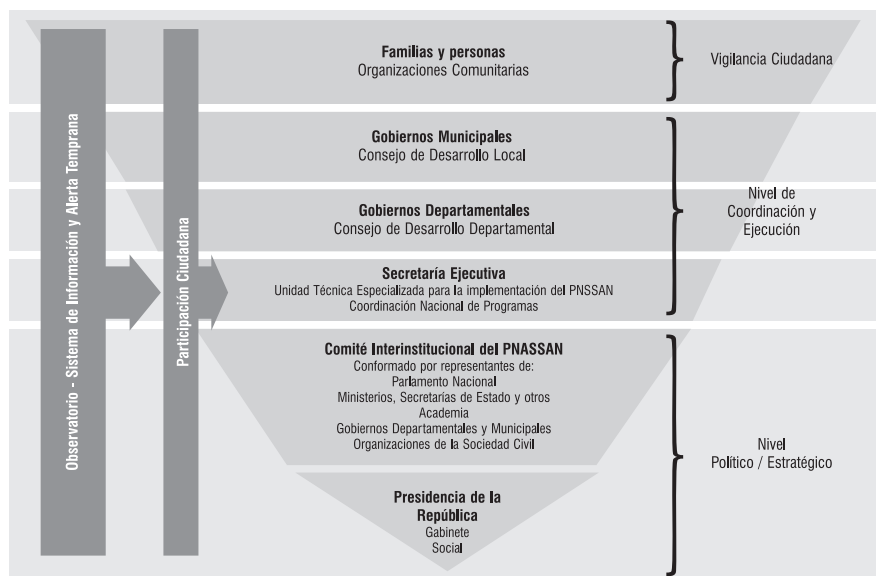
Observatorio - Sistema de Información y Alerta Temprana

Participación Ciudadana

Familias y personas
Organizaciones Comunitarias

Vigilancia Ciudadana

Gobiernos Municipales
Consejo de Desarrollo Local

Gobiernos Departamentales
Consejo de Desarrollo Departamental

Nivel de Coordinación y Ejecución

Secretaría Ejecutiva
Unidad Técnica Especializada para la implementación del PNSSAN
Coordinación Nacional de Programas

Comité Interinstitucional del PNASSAN
Conformado por representantes de:
Parlamento Nacional
Ministerios, Secretarías de Estado y otros
Academia
Gobiernos Departamentales y Municipales
Organizaciones de la Sociedad Civil

Presidencia de la República
Gabinete
Social

Nivel
Político / Estratégico